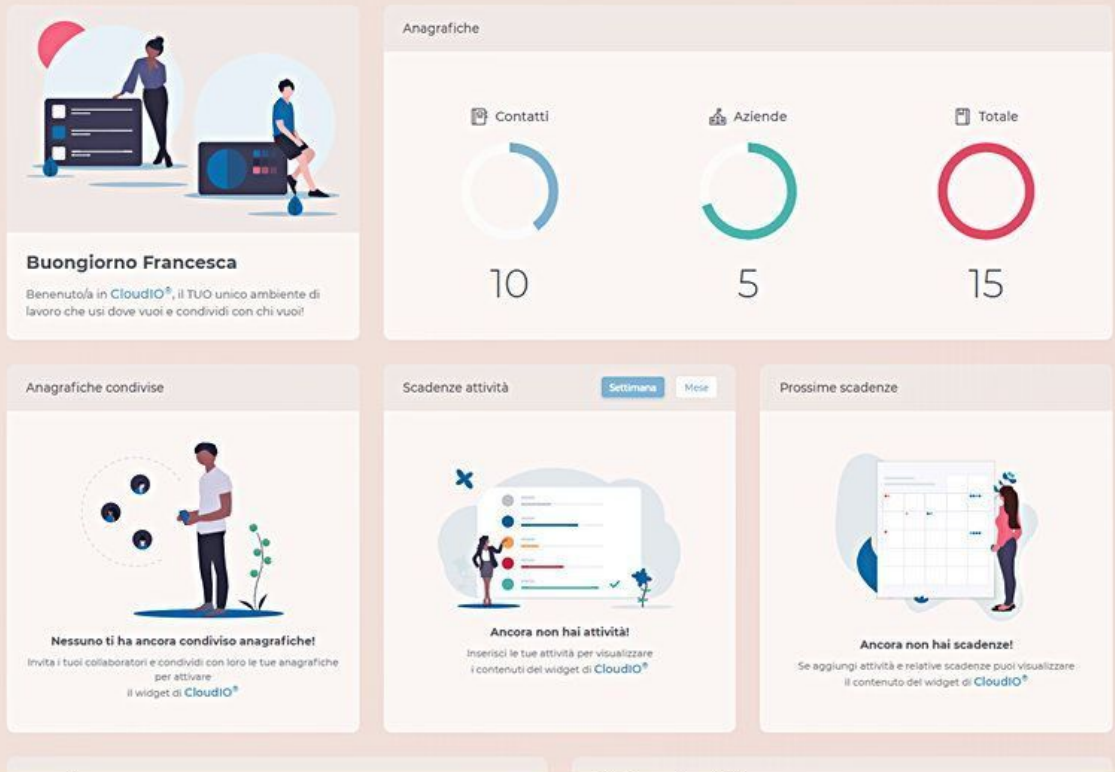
Buongiorno Francesca

Benenuto/a in CloudIO®, il TUO unico ambiente di lavoro che usi dove vuoi e condividi con chi vuoi!

Anagrafiche

Contatti

10

Aziende

5

Totale

15

Anagrafiche condivise

Nessuno ti ha ancora condiviso anagrafiche!

Invita i tuoi collaboratori e condividi con loro le tue anagrafiche per attivare il widget di CloudIO®

Scadenze attività

Settimana

Mese

Ancora non hai attività!

Inserisci le tue attività per visualizzare i contenuti del widget di CloudIO®

Prossime scadenze

Ancora non hai scadenze!

Se aggiungi attività e relative scadenze puoi visualizzare il contenuto del widget di CloudIO®